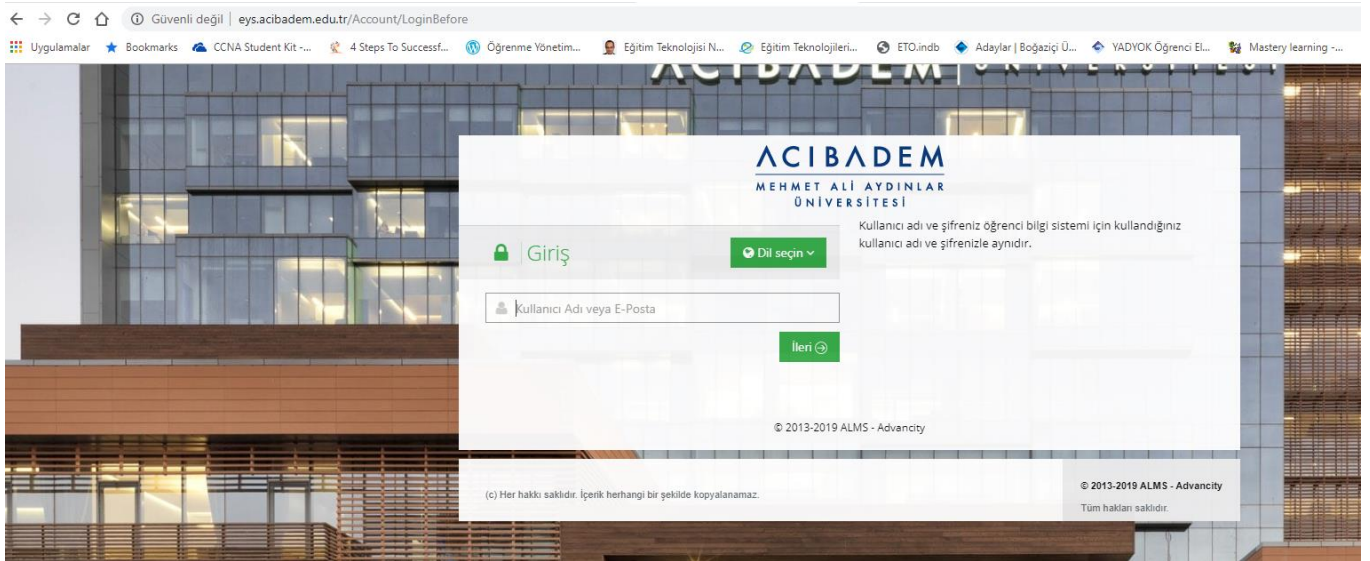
Güvenli değil | eys.acibadem.edu.tr/Account/LoginBefore

Uygulamalar Bookmarks CCNA Student Kit -... 4 Steps To Successf... Öğrenme Yönetim... Eğitim Teknolojisi N... Eğitim Teknolojileri... ETO.indb Adaylar | Boğaziçi Ü... YADYOK Öğrenci El... Mastery learning -...

ACIBADEM | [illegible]

ACIBADEM
MEHMET ALİ AYDINLAR
ÜNİVERSİTESİ

Kullanıcı adı ve şifreniz öğrenci bilgi sistemi için kullandığınız kullanıcı adı ve şifrenizle aynıdır.

Giriş

Dil seçin

Kullanıcı Adı veya E-Posta

İleri

© 2013-2019 ALMS - Advancity

(c) Her hakkı saklıdır. İçerik herhangi bir şekilde kopyalanamaz.

© 2013-2019 ALMS - Advancity
Tüm hakları saklıdır.